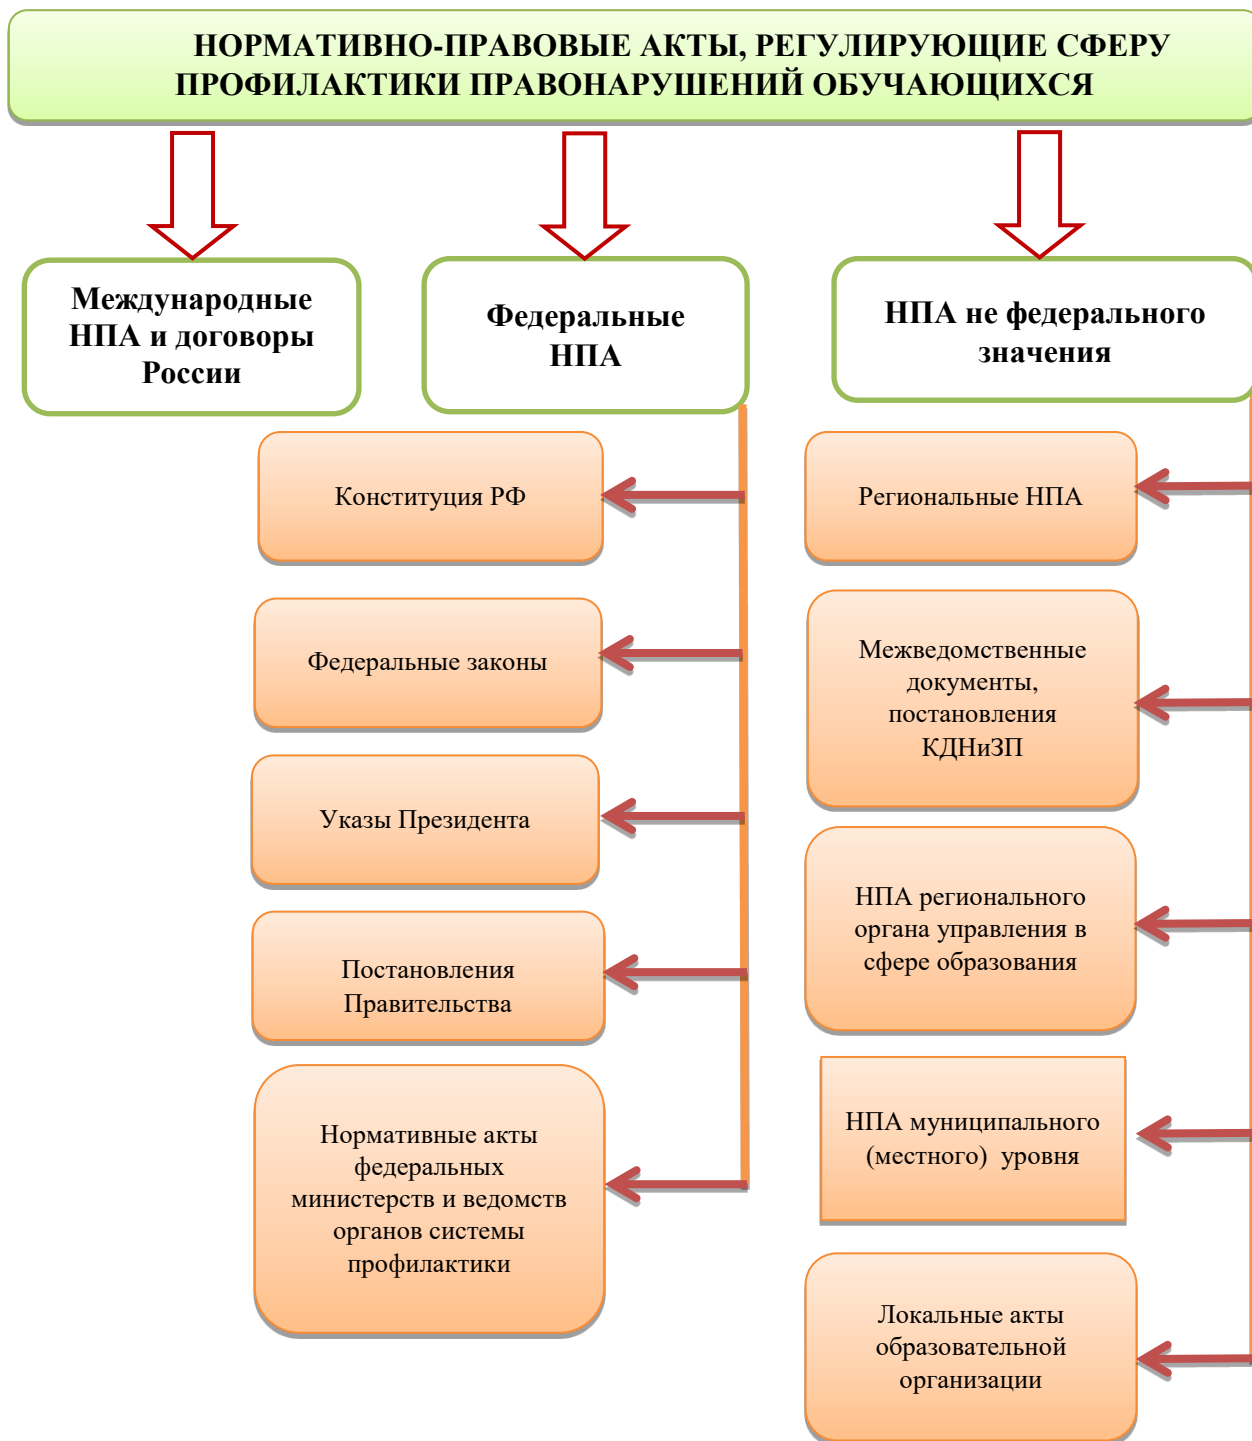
НОРМАТИВНО-ПРАВОВЫЕ АКТЫ, РЕГУЛИРУЮЩИЕ СФЕРУ ПРОФИЛАКТИКИ ПРАВОНАРУШЕНИЙ ОБУЧАЮЩИХСЯ

Международные НПА и договоры России

Федеральные НПА

НПА не федерального значения

Конституция РФ

Федеральные законы

Указы Президента

Постановления Правительства

Нормативные акты федеральных министерств и ведомств органов системы профилактики

Региональные НПА

Межведомственные документы, постановления КДНиЗП

НПА регионального органа управления в сфере образования

НПА муниципального (местного) уровня

Локальные акты образовательной организации